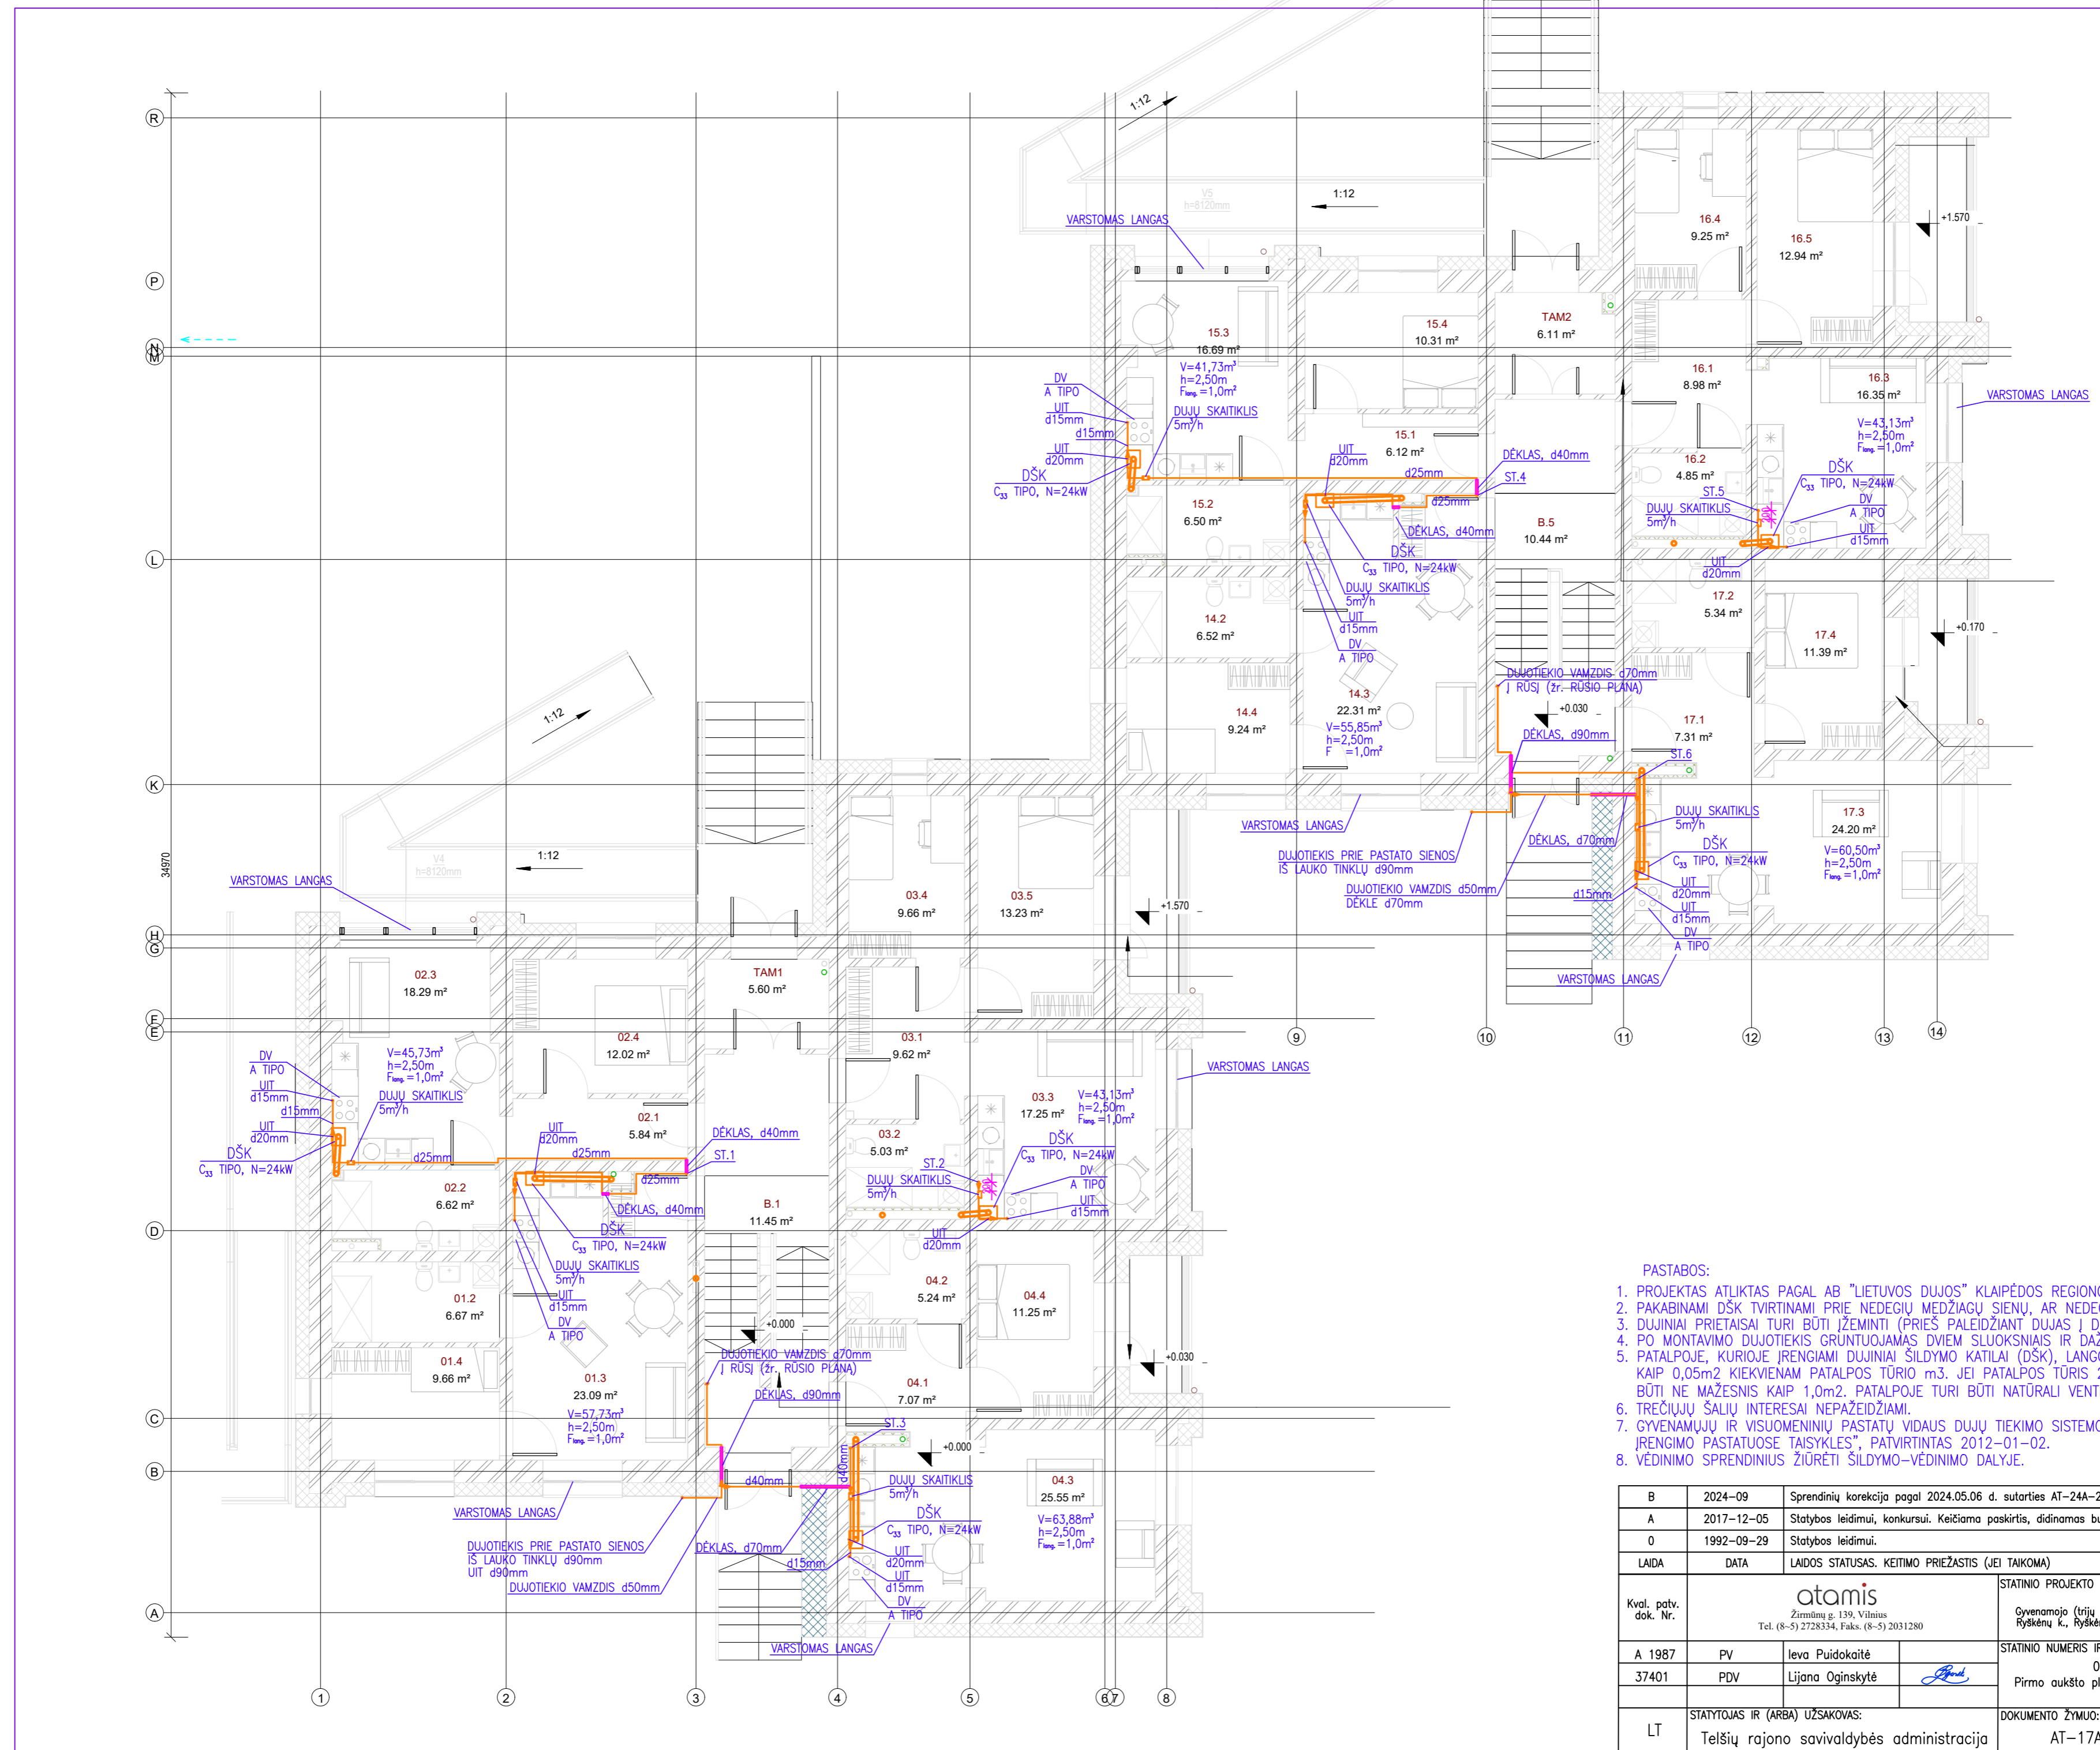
R
P
N
M
L
K
H
G
F
E
D
C
B
A
34970

1:12
1:12
1:12
1:12

VS
h=8120mm
V4
h=8120mm

VARSTOMAS LANGAS
VARSTOMAS LANGAS
VARSTOMAS LANGAS
VARSTOMAS LANGAS
VARSTOMAS LANGAS
VARSTOMAS LANGAS
VARSTOMAS LANGAS
VARSTOMAS LANGAS

15.3
16.69 m²
V=41,73m³
h=2,50m
$F_{lang.}$=1,0m²
15.4
10.31 m²
TAM2
6.11 m²
16.4
9.25 m²
16.5
12.94 m²
+1.570
16.1
8.98 m²
16.3
16.35 m²
V=43,13m³
h=2,50m
$F_{lang.}$=1,0m²
15.1
6.12 m²
15.2
6.50 m²
B.5
10.44 m²
16.2
4.85 m²
14.2
6.52 m²
17.2
5.34 m²
17.4
11.39 m²
+0.170
14.4
9.24 m²
14.3
22.31 m²
V=55,85m³
h=2,50m
F =1,0m²
+0.030
17.1
7.31 m²
17.3
24.20 m²
V=60,50m³
h=2,50m
$F_{lang.}$=1,0m²

DV
A TIPO
UIT
d15mm
d15mm
UIT
d20mm
DŠK
$C_{33}$ TIPO, N=24kW
DUJŲ SKAITIKLIS
5m³/h
UIT
d20mm
d25mm
d25mm
DĖKLAS, d40mm
ST.4
DĖKLAS, d40mm
DŠK
$C_{33}$ TIPO, N=24kW
DUJŲ SKAITIKLIS
5m³/h
UIT
d15mm
DV
A TIPO
ST.5
DUJŲ SKAITIKLIS
5m³/h
DŠK
$C_{33}$ TIPO, N=24kW
DV
A TIPO
UIT
d15mm
UIT
d20mm
DUJOTIEKIO VAMZDIS d70mm
Į RŪSĮ (žr. RŪSIO PLANĄ)
DĖKLAS, d90mm
ST.6
DUJOTIEKIS PRIE PASTATO SIENOS
IŠ LAUKO TINKLŲ d90mm
DUJOTIEKIO VAMZDIS d50mm
DĖKLE d70mm
DĖKLAS, d70mm
d15mm
DUJŲ SKAITIKLIS
5m³/h
DŠK
$C_{33}$ TIPO, N=24kW
UIT
d20mm
UIT
d15mm
DV
A TIPO

03.4
9.66 m²
03.5
13.23 m²
+1.570
02.3
18.29 m²
TAM1
5.60 m²
02.4
12.02 m²
03.1
9.62 m²
V=45,73m³
h=2,50m
$F_{lang.}$=1,0m²
03.3
17.25 m²
V=43,13m³
h=2,50m
$F_{lang.}$=1,0m²
02.1
5.84 m²
03.2
5.03 m²
02.2
6.62 m²
B.1
11.45 m²
01.2
6.67 m²
04.2
5.24 m²
04.4
11.25 m²
+0.000
+0.030
01.4
9.66 m²
01.3
23.09 m²
V=57,73m³
h=2,50m
$F_{lang.}$=1,0m²
04.1
7.07 m²
+0.000
04.3
25.55 m²
V=63,88m³
h=2,50m
$F_{lang.}$=1,0m²

DV
A TIPO
UIT
d15mm
d15mm
UIT
d20mm
DŠK
$C_{33}$ TIPO, N=24kW
DUJŲ SKAITIKLIS
5m³/h
d25mm
UIT
d20mm
d25mm
d25mm
DĖKLAS, d40mm
ST.1
DĖKLAS, d40mm
DŠK
$C_{33}$ TIPO, N=24kW
DUJŲ SKAITIKLIS
5m³/h
UIT
d15mm
DV
A TIPO
ST.2
DUJŲ SKAITIKLIS
5m³/h
DŠK
$C_{33}$ TIPO, N=24kW
DV
A TIPO
UIT
d15mm
UIT
d20mm
DUJOTIEKIO VAMZDIS d70mm
Į RŪSĮ (žr. RŪSIO PLANĄ)
DĖKLAS, d90mm
ST.3
d40mm
d40mm
DUJŲ SKAITIKLIS
5m³/h
DŠK
$C_{33}$ TIPO, N=24kW
UIT
d20mm
UIT
d15mm
DV
A TIPO
DUJOTIEKIS PRIE PASTATO SIENOS
IŠ LAUKO TINKLŲ d90mm
UIT d90mm
DUJOTIEKIO VAMZDIS d50mm
DĖKLAS, d70mm
d15mm

1
2
3
4
5
6
7
8
9
10
11
12
13
14

PASTABOS:
1. PROJEKTAS ATLIKTAS PAGAL AB "LIETUVOS DUJOS" KLAIPĖDOS REGIONO
2. PAKABINAMI DŠK TVIRTINAMI PRIE NEDEGIŲ MEDŽIAGŲ SIENŲ, AR NEDEG
3. DUJINIAI PRIETAISAI TURI BŪTI ĮŽEMINTI (PRIEŠ PALEIDŽIANT DUJAS Į D
4. PO MONTAVIMO DUJOTIEKIS GRUNTUOJAMAS DVIEM SLUOKSNIAIS IR DAŽ
5. PATALPOJE, KURIOJE ĮRENGIAMI DUJINIAI ŠILDYMO KATILAI (DŠK), LANG KAIP 0,05m2 KIEKVIENAM PATALPOS TŪRIO m3. JEI PATALPOS TŪRIS 2 BŪTI NE MAŽESNIS KAIP 1,0m2. PATALPOJE TURI BŪTI NATŪRALI VENT
6. TREČIŲJŲ ŠALIŲ INTERESAI NEPAŽEIDŽIAMI.
7. GYVENAMŲJŲ IR VISUOMENINIŲ PASTATŲ VIDAUS DUJŲ TIEKIMO SISTEMO ĮRENGIMO PASTATUOSE TAISYKLES", PATVIRTINTAS 2012-01-02.
8. VĖDINIMO SPRENDINIUS ŽIŪRĖTI ŠILDYMO-VĖDINIMO DALYJE.

| B | 2024-09 | Sprendinių korekcija pagal 2024.05.06 d. sutarties AT-24A-2 |
|---|---|---|
| A | 2017-12-05 | Statybos leidimui, konkursui. Keičiama paskirtis, didinamas bu |
| 0 | 1992-09-29 | Statybos leidimui. |
| LAIDA | DATA | LAIDOS STATUSAS. KEITIMO PRIEŽASTIS (JEI TAIKOMA) |

Kval. patv. dok. Nr.
atamis
Žirmūnų g. 139, Vilnius
Tel. (8-5) 2728334, Faks. (8-5) 2031280
STATINIO PROJEKTO
Gyvenamojo (trijų
Ryškėnų k., Ryškė
A 1987 | PV | Ieva Puidokaitė
37401 | PDV | Lijana Oginskytė
STATINIO NUMERIS IR
0
Pirmo aukšto pl
STATYTOJAS IR (ARBA) UŽSAKOVAS:
LT
Telšių rajono savivaldybės administracija
DOKUMENTO ŽYMUO:
AT-17A